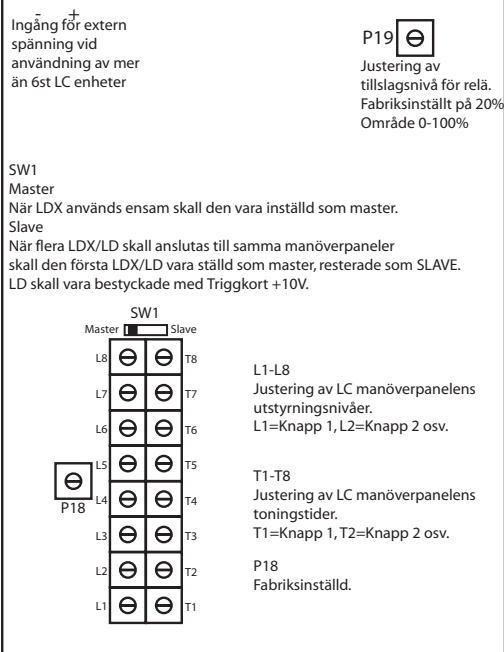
- +
Ingång för extern spänning vid användning av mer än 6st LC enheter

P19

Justering av tillslagsnivå för relä. Fabriksinställt på 20% Område 0-100%

SW1
Master
När LDX används ensam skall den vara inställd som master.
Slave
När flera LDX/LD skall anslutas till samma manöverpaneler skall den första LDX/LD vara ställd som master, resterade som SLAVE. LD skall vara bestyckade med Triggkort +10V.

SW1
Master Slave

L8 T8
L7 T7
L6 T6
L5 T5
L4 T4
L3 T3
L2 T2
L1 T1

P18

L1-L8
Justering av LC manöverpanelens utstyrningsnivåer.
L1=Knapp 1, L2=Knapp 2 osv.

T1-T8
Justering av LC manöverpanelens toningstider.
T1=Knapp 1, T2=Knapp 2 osv.

P18
Fabriksinställd.